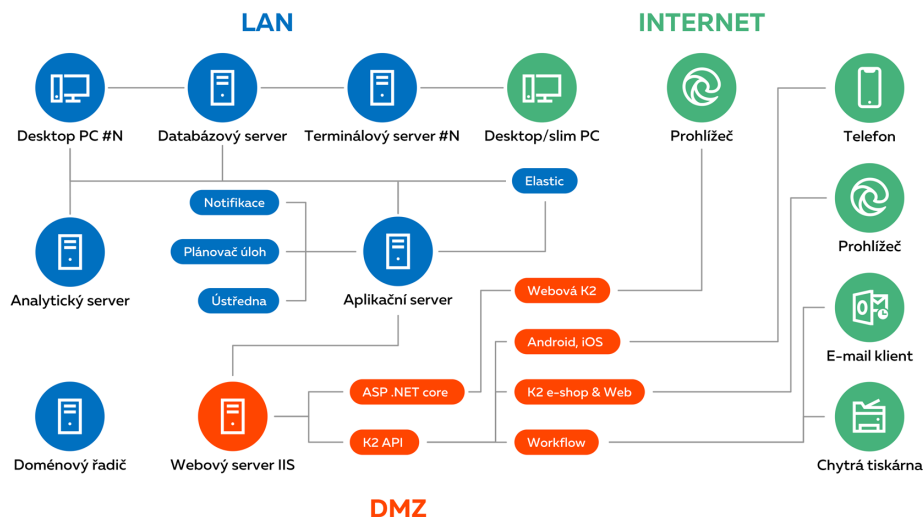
LAN

INTERNET

Desktop PC #N

Databázový server

Terminálový server #N

Desktop/slim PC

Prohlížeč

Telefon

Elastic

Notifikace

Plánovač úloh

Ústředna

Analytický server

Aplikační server

Prohlížeč

Webová K2

E-mail klient

Android, iOS

Doménový řadič

Webový server IIS

ASP .NET core

K2 API

K2 e-shop & Web

Workflow

Chytrá tiskárna

DMZ